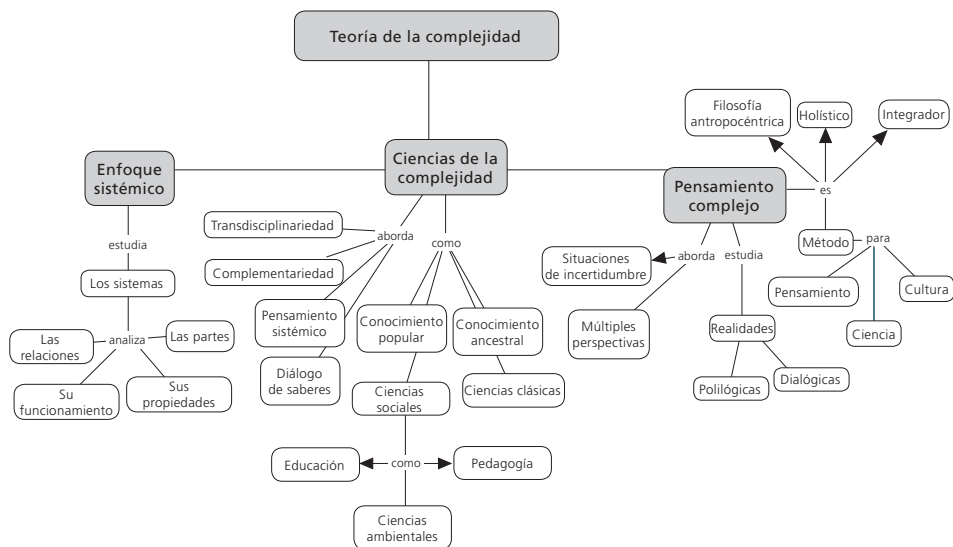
Teoría de la complejidad

Enfoque sistémico

estudia

Los sistemas

analiza

Las relaciones

Las partes

Su funcionamiento

Sus propiedades

Ciencias de la complejidad

aborda

Transdisciplinariedad

Complementariedad

Pensamiento sistémico

Diálogo de saberes

como

Conocimiento popular

Conocimiento ancestral

Ciencias clásicas

Ciencias sociales

como

Educación

Pedagogía

Ciencias ambientales

Pensamiento complejo

es

Filosofía antropocéntrica

Holístico

Integrador

Método

para

Pensamiento

Ciencia

Cultura

aborda

Situaciones de incertidumbre

Múltiples perspectivas

estudia

Realidades

Polilógicas

Dialógicas